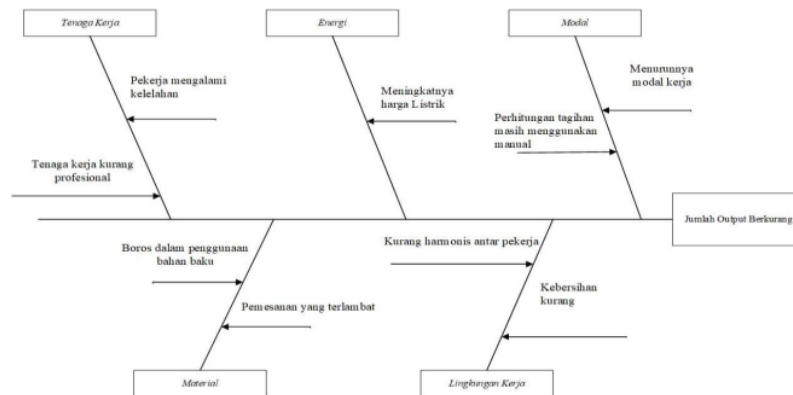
Tenaga Kerja

Energi

Modal

Pekerja mengalami kelelahan

Meningkatnya harga Listrik

Menurunnya modal kerja

Perhitungan tagihan masih menggunakan manual

Tenaga kerja kurang profesional

Jumlah Output Berkurang

Boros dalam penggunaan bahan baku

Kurang harmonis antar pekerja

Kebersihan kurang

Pemesanan yang terlambat

Material

Lingkungan Kerja